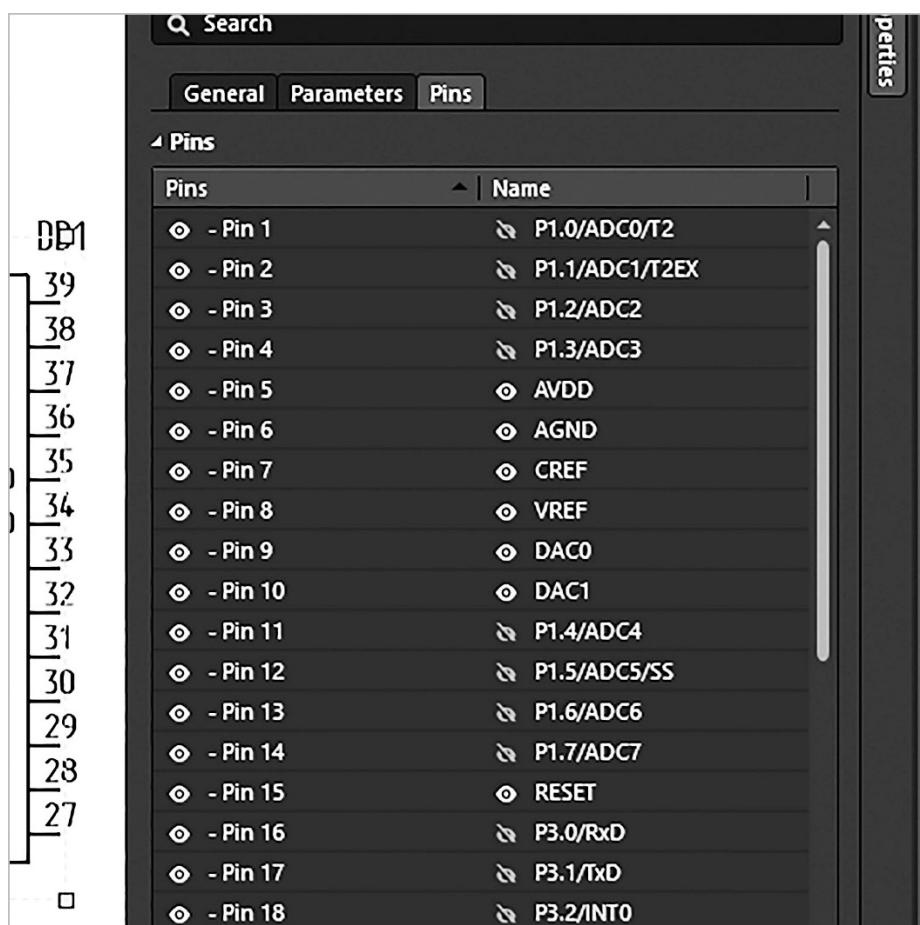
DB1
39
38
37
36
35
34
33
32
31
30
29
28
27

Search

perties

General | Parameters | Pins

Pins

| Pins | Name |
|---|---|
| - Pin 1 | P1.0/ADC0/T2 |
| - Pin 2 | P1.1/ADC1/T2EX |
| - Pin 3 | P1.2/ADC2 |
| - Pin 4 | P1.3/ADC3 |
| - Pin 5 | AVDD |
| - Pin 6 | AGND |
| - Pin 7 | CREF |
| - Pin 8 | VREF |
| - Pin 9 | DAC0 |
| - Pin 10 | DAC1 |
| - Pin 11 | P1.4/ADC4 |
| - Pin 12 | P1.5/ADC5/SS |
| - Pin 13 | P1.6/ADC6 |
| - Pin 14 | P1.7/ADC7 |
| - Pin 15 | RESET |
| - Pin 16 | P3.0/RxD |
| - Pin 17 | P3.1/TxD |
| - Pin 18 | P3.2/INT0 |